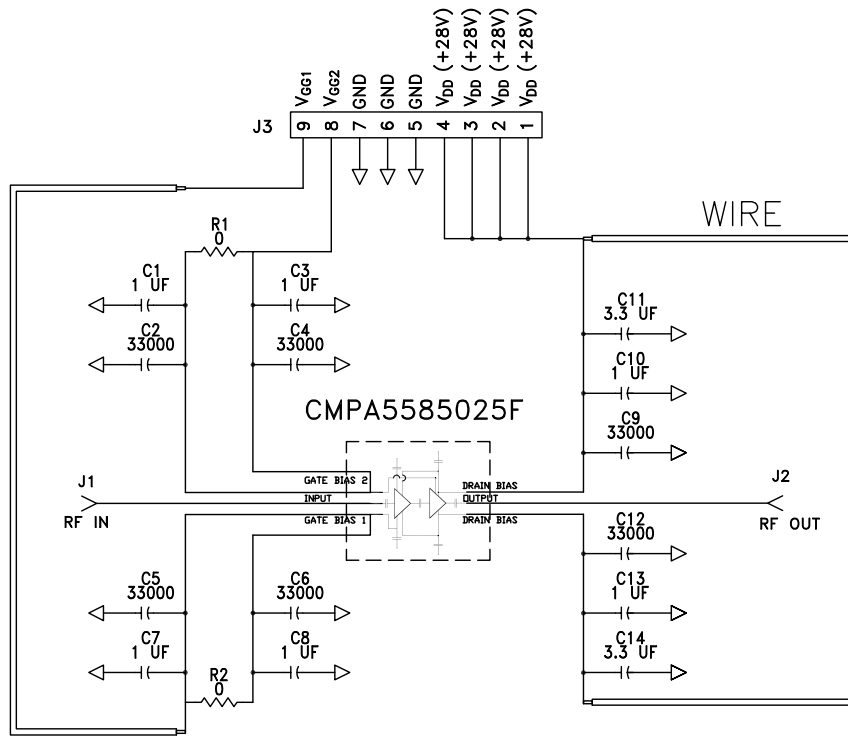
$V_{GG1}$ $V_{GG2}$ GND GND GND $V_{DD}$ (+28V) $V_{DD}$ (+28V) $V_{DD}$ (+28V) $V_{DD}$ (+28V)

J3 9 8 7 6 5 4 3 2 1

WIRE

R1
0

C1
1 UF

C3
1 UF

C2
33000

C4
33000

C11
3.3 UF

C10
1 UF

CMPA5585025F

C9
33000

J1
RF IN

GATE BIAS 2
INPUT
GATE BIAS 1

DRAIN BIAS
OUTPUT
DRAIN BIAS

J2
RF OUT

C12
33000

C5
33000

C6
33000

C13
1 UF

C7
1 UF

C8
1 UF

C14
3.3 UF

R2
0